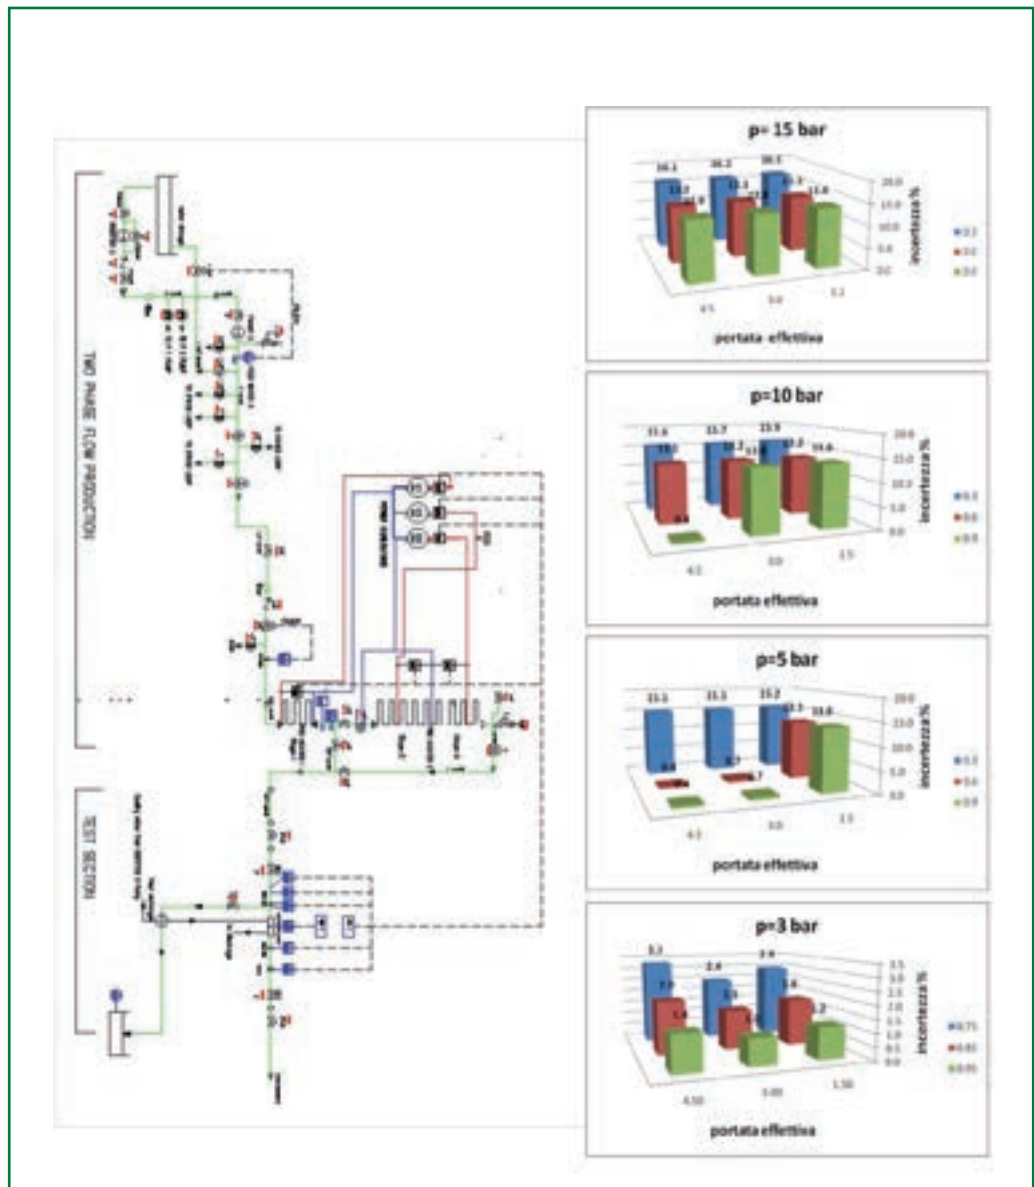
TWO PHASE FLOW PRODUCTION

TEST SECTION

p= 15 bar

16.1 16.2 16.3

13.2 13.3 13.3

11.9 11.8

20.0 15.0 10.0 5.0 0.0

incertezza %

0.1 0.6 0.9

4.5 3.0 1.2

portata effettiva

p=10 bar

15.6 15.7 15.9

13.2 13.2 13.2

0.4 11.8 11.8

20.0 15.0 10.0 5.0 0.0

incertezza %

0.1 0.6 0.9

4.5 3.0 1.5

portata effettiva

p=5 bar

15.1 15.1 15.2

0.4 0.7 13.1 11.8

0.7

20.0 15.0 10.0 5.0 0.0

incertezza %

0.1 0.6 0.9

4.5 3.0 1.5

portata effettiva

p=3 bar

3.3 2.4 2.9

1.9 1.5 1.6

1.4 1.2

3.5 3.0 2.5 2.0 1.5 1.0 0.5 0.0

incertezza %

0.75 0.85 0.95

4.50 3.00 1.50

portata effettiva